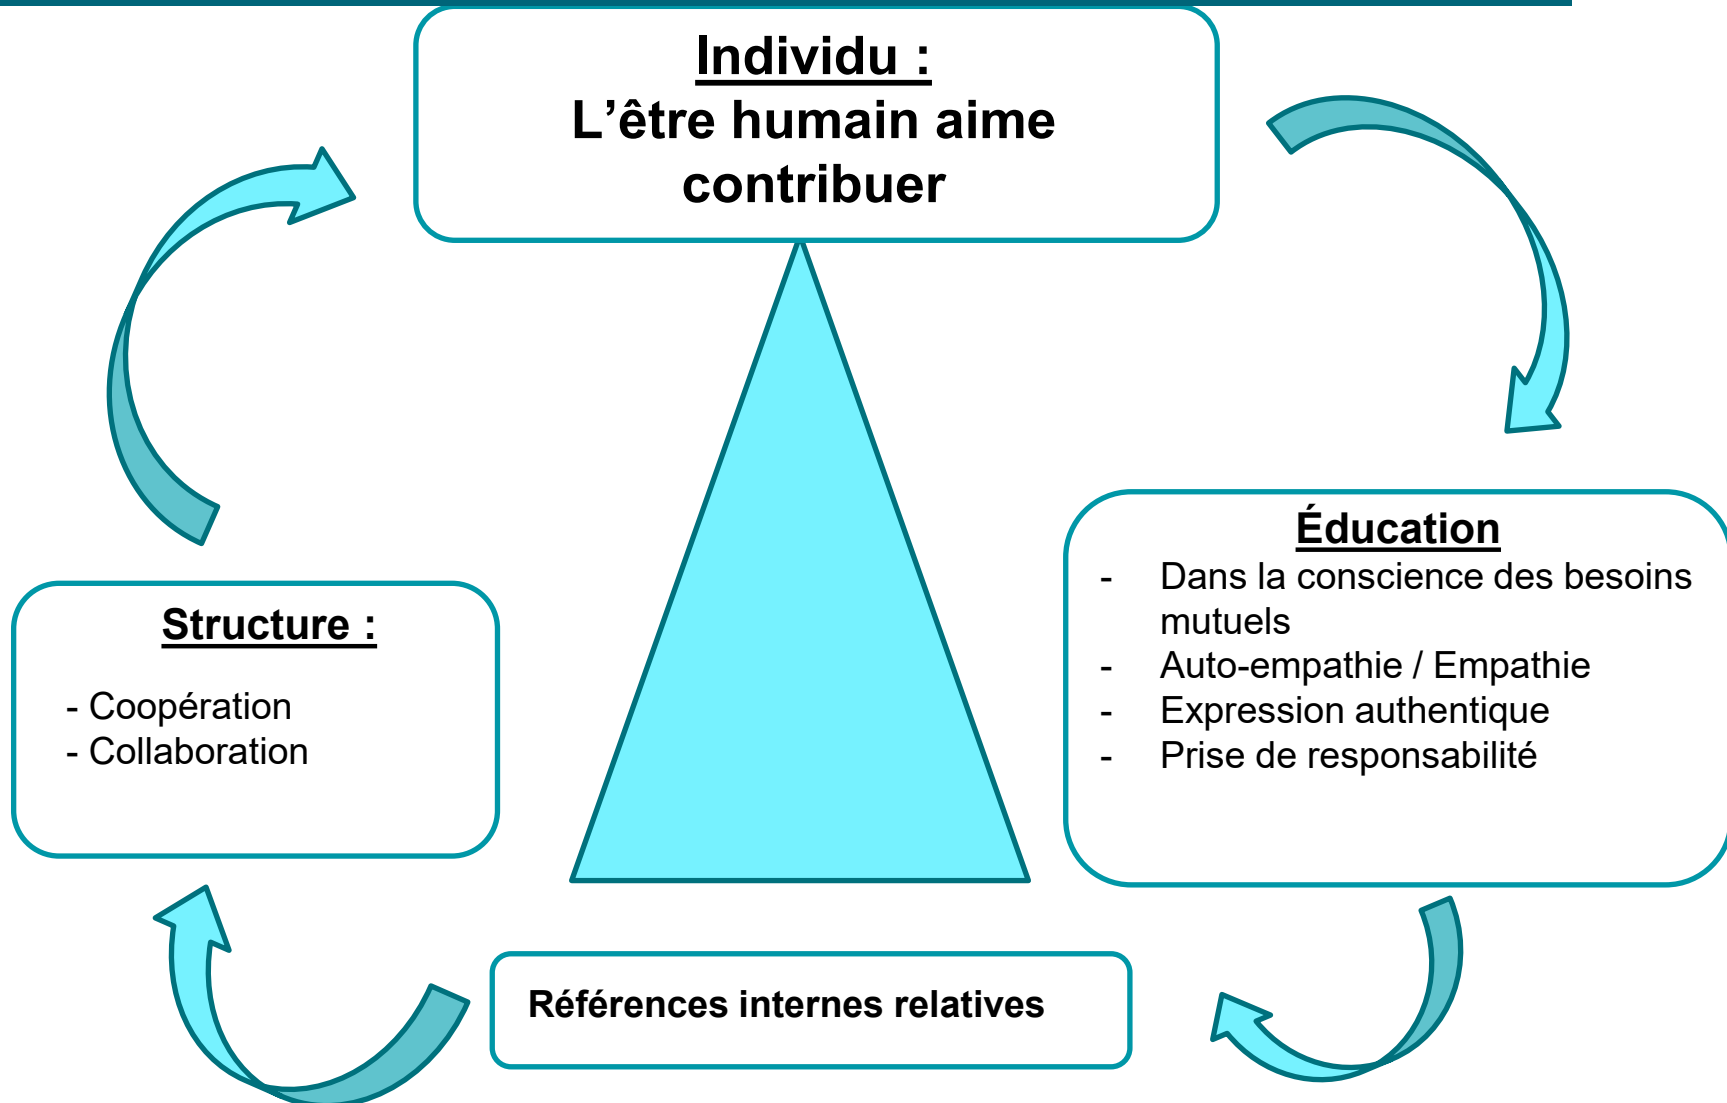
Individu :
L’être humain aime contribuer

Éducation
- Dans la conscience des besoins mutuels
- Auto-empathie / Empathie
- Expression authentique
- Prise de responsabilité

Structure :
- Coopération
- Collaboration

Références internes relatives